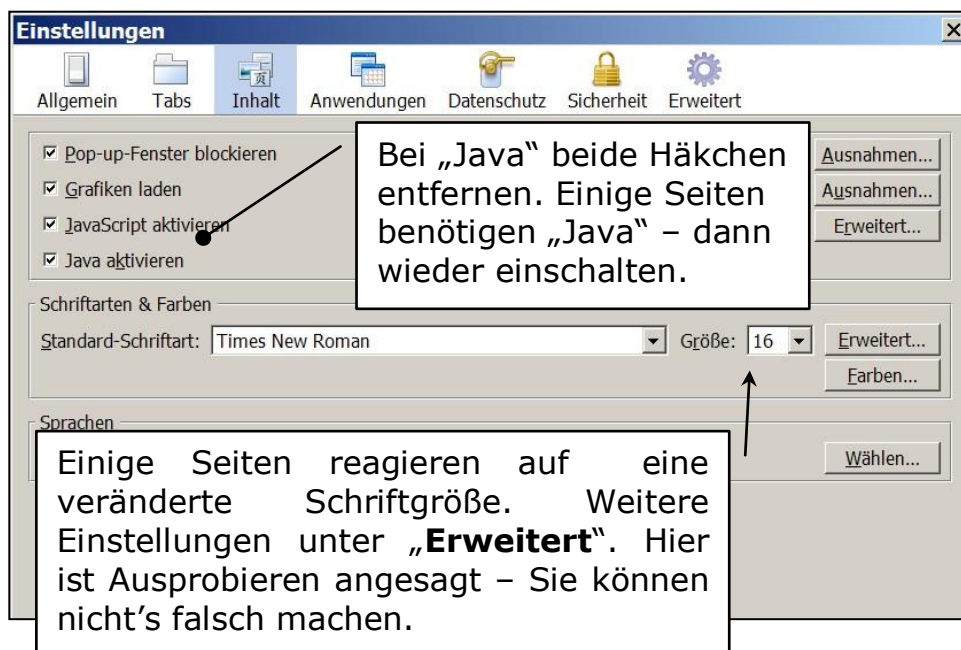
Einstellungen

×

Allgemein Tabs Inhalt Anwendungen Datenschutz Sicherheit Erweitert

☑ Pop-up-Fenster blockieren

☑ Grafiken laden

☑ JavaScript aktivieren

☑ Java aktivieren

Bei „Java“ beide Häkchen entfernen. Einige Seiten benötigen „Java“ – dann wieder einschalten.

Ausnahmen...

Ausnahmen...

Erweitert...

Schriftarten & Farben

Standard-Schriftart: Times New Roman

Größe: 16

Erweitert...

Farben...

Sprachen

Wählen...

Einige Seiten reagieren auf eine veränderte Schriftgröße. Weitere Einstellungen unter „**Erweitert**“. Hier ist Ausprobieren angesagt – Sie können nicht’s falsch machen.